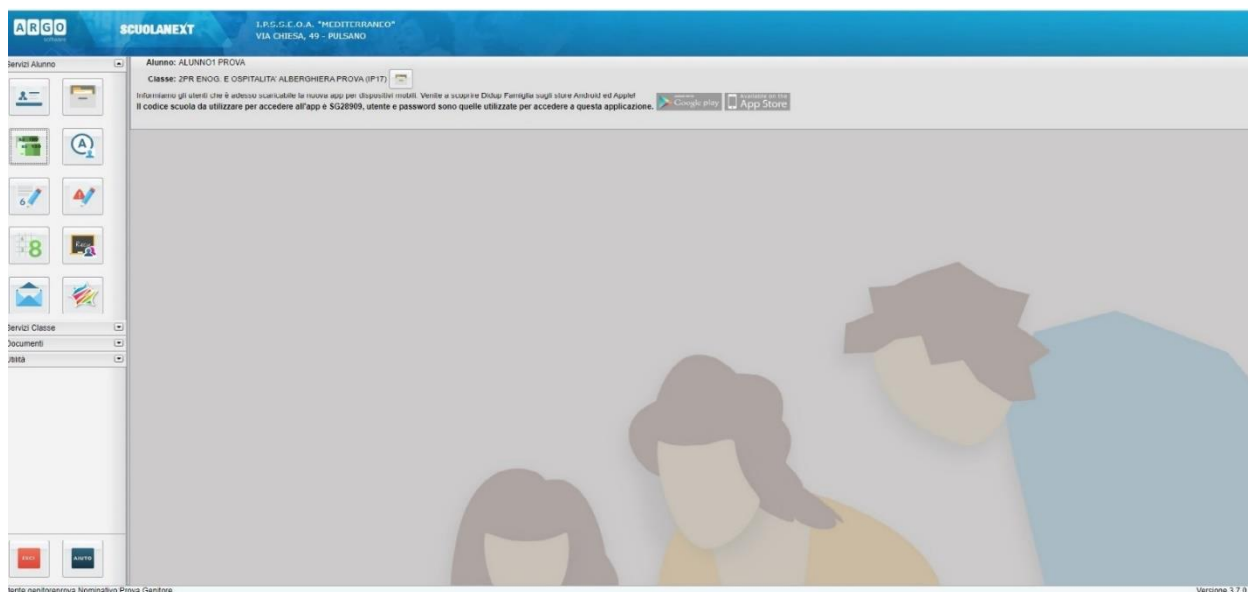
ARGO software

SCUOLANEXT

I.P.S.S.E.O.A. "MEDITERRANEO"
VIA CHIESA, 49 - PULSANO

Servizi Alunno

Alunno: ALUNNO1 PROVA

Classe: 2PR ENOG. E OSPITALITA' ALBERGHIERA PROVA (IP17)

Informiamo gli utenti che è adesso scaricabile la nuova app per dispositivi mobili. Venite a scoprire Didup Famiglia sugli store Android ed Apple!
Il codice scuola da utilizzare per accedere all'app è SG28909, utente e password sono quelle utilizzate per accedere a questa applicazione.

Google play

App Store

Servizi Classe

Documenti

Utilità

EXIT

AIUTO

Utente genitoreprova Nominativo Prova Genitore

Versione 3.7.0